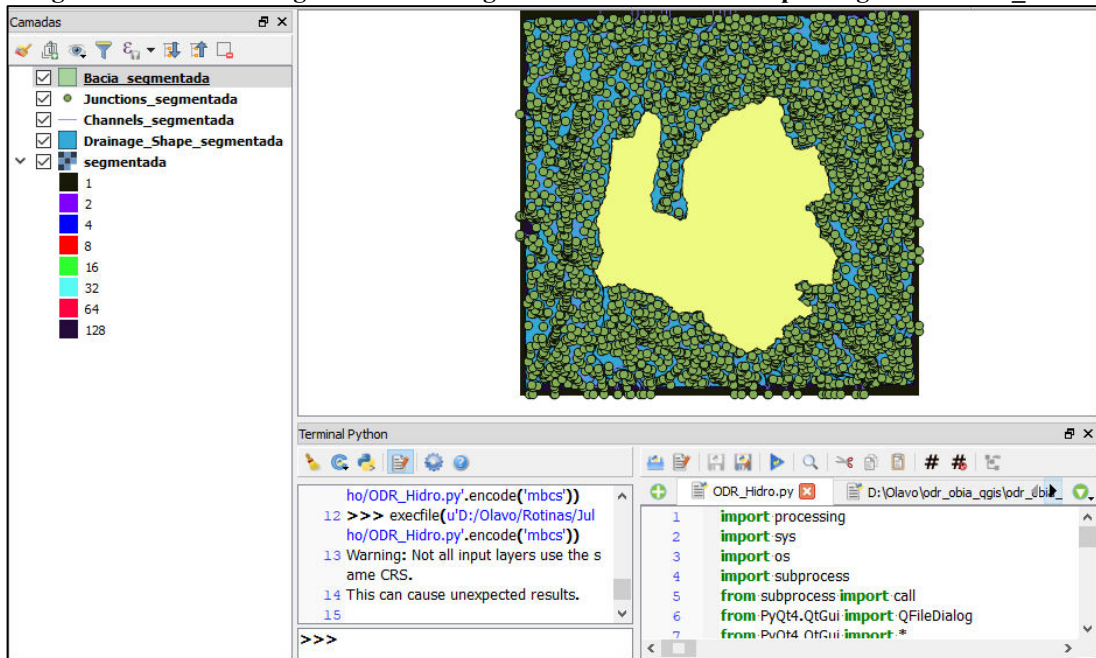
Camadas

Bacia_segmentada
Junctions_segmentada
Channels_segmentada
Drainage_Shape_segmentada
segmentada
1
2
4
8
16
32
64
128

Terminal Python

ho/ODR_Hidro.py'.encode('mbcs'))
12 >>> execfile(u'D:/Olavo/Rotinas/Julho/ODR_Hidro.py'.encode('mbcs'))
13 Warning: Not all input layers use the same CRS.
14 This can cause unexpected results.
15
>>>

ODR_Hidro.py
D:\Olavo\odr_obia_qgis\odr_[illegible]

1 import processing
2 import sys
3 import os
4 import subprocess
5 from subprocess import call
6 from PyQt4.QtGui import QFileDialog
7 from PyQt4.QtGui import *